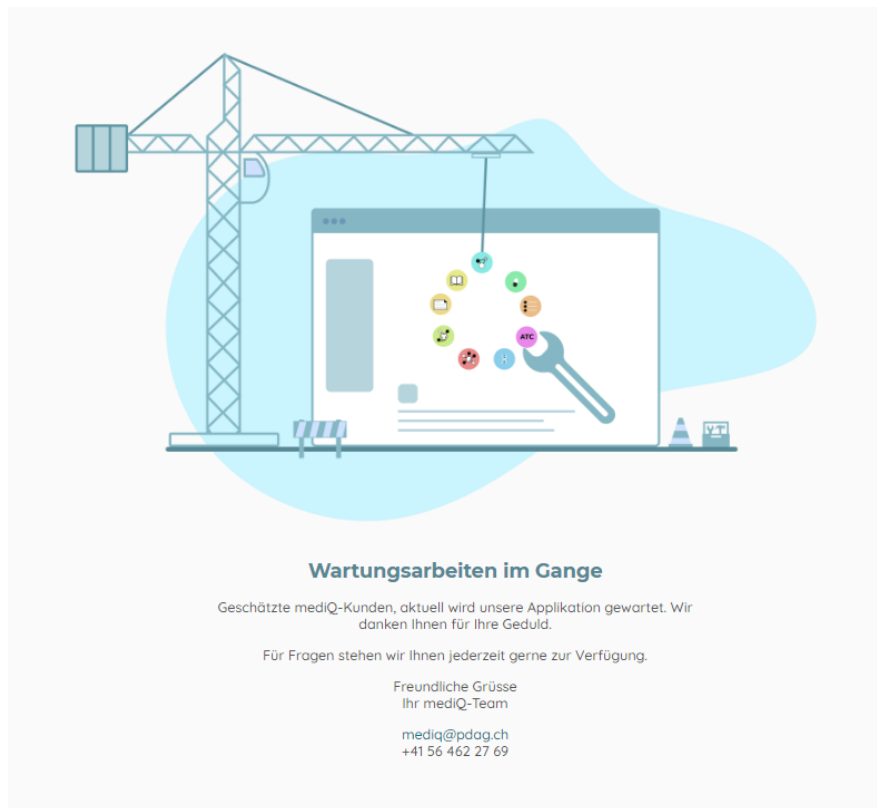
ATC

Wartungsarbeiten im Gange

Geschätzte mediQ-Kunden, aktuell wird unsere Applikation gewartet. Wir danken Ihnen für Ihre Geduld.

Für Fragen stehen wir Ihnen jederzeit gerne zur Verfügung.

Freundliche Grüsse
Ihr mediQ-Team

mediq@pdag.ch
+41 56 462 27 69